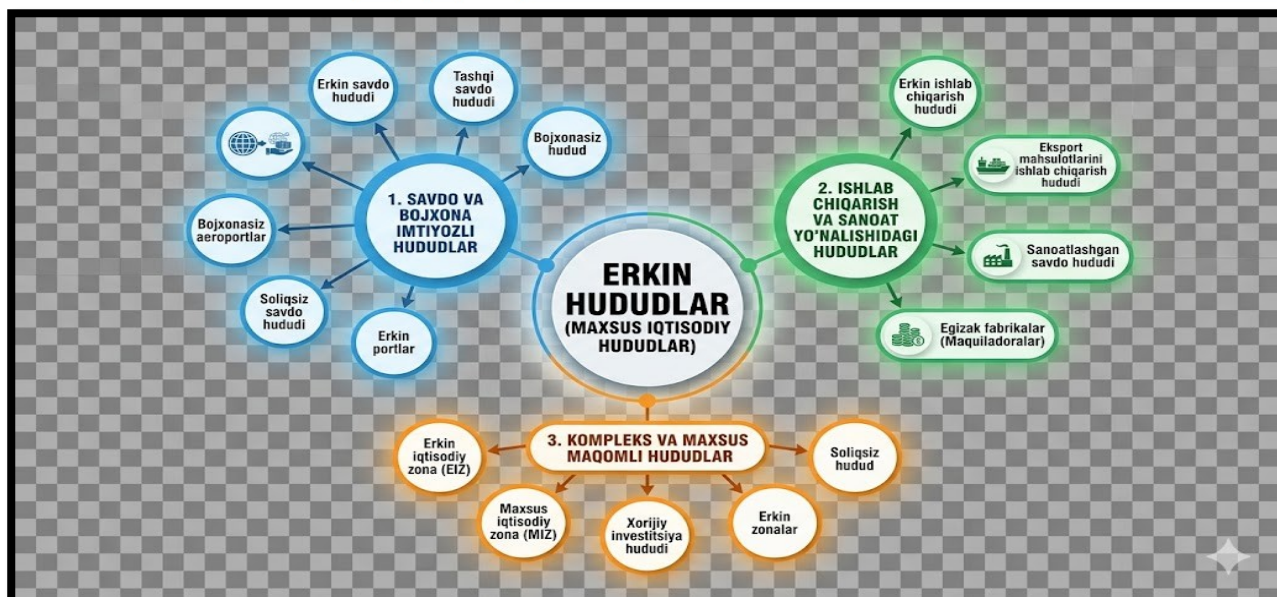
ERKIN HUDUDLAR (MAXSUS IQTISODIY HUDUDLAR)

1. SAVDO VA BOJXONA IMTIYOZLI HUDUDLAR

Erkin savdo hududi

Tashqi savdo hududi

Bojxonasiz hudud

Bojxonasiz aeroportlar

Soliqsiz savdo hududi

Erkin portlar

2. ISHLAB CHIQARISH VA SANOAT YO'NALISHIDAGI HUDUDLAR

Erkin ishlab chiqarish hududi

Eksport mahsulotlarini ishlab chiqarish hududi

Sanoatlashgan savdo hududi

Egizak fabrikalar (Maquiladoralar)

3. KOMPLEKS VA MAXSUS MAQOMLI HUDUDLAR

Erkin iqtisodiy zona (EIZ)

Maxsus iqtisodiy zona (MIZ)

Xorijiy investitsiya hududi

Erkin zonalar

Soliqsiz hudud